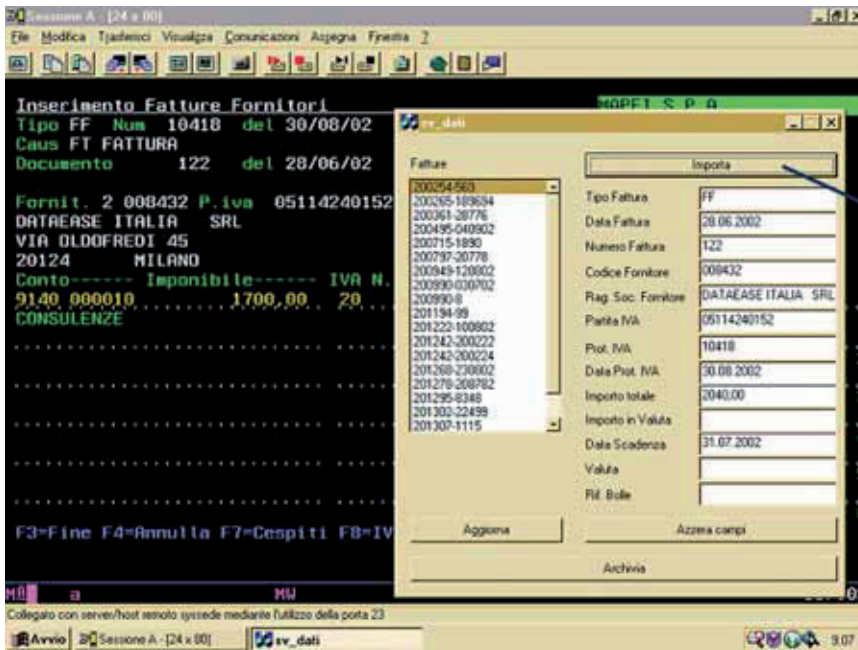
Sessione A - [24 x 80]

File Modifica Trasferisci Visualizza Comunicazioni Assegna Finestra ?

Inserimento Fatture Fornitori
Tipo FF Num 10418 del 30/08/02
Caus FT FATTURA
Documento 122 del 28/06/02

Fornit. 2 008432 P.iva 05114240152
DATAEASE ITALIA SRL
VIA OLDOFREDI 45
20124 MILANO
Conto------ Imponibile------ IVA N.
9140 000010 1700,00 20
CONSULENZE

F3=Fine F4=Annulla F7=Cespiti F8=IV

MAPEI S P A

sv_dati

Fatture
200254-563
200265-189634
200361-28776
200495-040902
200715-1890
200797-20778
200949-120802
200990-030702
200990-8
201194-99
201222-100802
201242-200222
201242-200224
201268-230802
201278-208782
201295-8348
201302-22499
201307-1115

Importa

| | |
|---|---|
| Tipo Fattura | FF |
| Data Fattura | 28.06.2002 |
| Numero Fattura | 122 |
| Codice Fornitore | 008432 |
| Rag. Soc. Fornitore | DATAEASE ITALIA SRL |
| Partita IVA | 05114240152 |
| Prot. IVA | 10418 |
| Data Prot. IVA | 30.08.2002 |
| Importo totale | 2040,00 |
| Importo in Valuta | |
| Data Scadenza | 31.07.2002 |
| Valuta | |
| Rif. Bolle | |

Aggiorna

Azzera campi

Archivia

MA a MW

Collegato con server/host remoto sysede mediante l'utilizzo della porta 23

Avvio Sessione A - [24 x 80] sv_dati 9.07